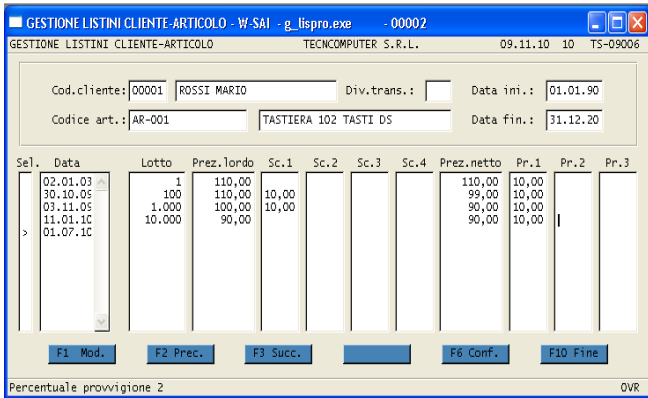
GESTIONE LISTINI CLIENTE-ARTICOLO - W-SAI - g_lispro.exe - 00002

GESTIONE LISTINI CLIENTE-ARTICOLO TECNCOMPUTER S.R.L. 09.11.10 10 TS-09006

Cod.cliente: 00001 ROSSI MARIO Div.trans.: Data ini.: 01.01.90

Codice art.: AR-001 TASTIERA 102 TASTI DS Data fin.: 31.12.20

| Sel. | Data | Lotto | Prez.lordo | Sc.1 | Sc.2 | Sc.3 | Sc.4 | Prez.netto | Pr.1 | Pr.2 | Pr.3 |
|---|---|---|---|---|---|---|---|---|---|---|---|
| | 02.01.03 | 1 | 110,00 | | | | | 110,00 | 10,00 | | |
| | 30.10.09 | 100 | 110,00 | 10,00 | | | | 99,00 | 10,00 | | |
| | 03.11.09 | 1.000 | 100,00 | 10,00 | | | | 90,00 | 10,00 | | |
| | 11.01.10 | 10.000 | 90,00 | | | | | 90,00 | 10,00 | | |
| > | 01.07.10 | | | | | | | | | | |

F1 Mod. F2 Prec. F3 Succ. F6 Conf. F10 Fine

Percentuale provvigione 2 OVR